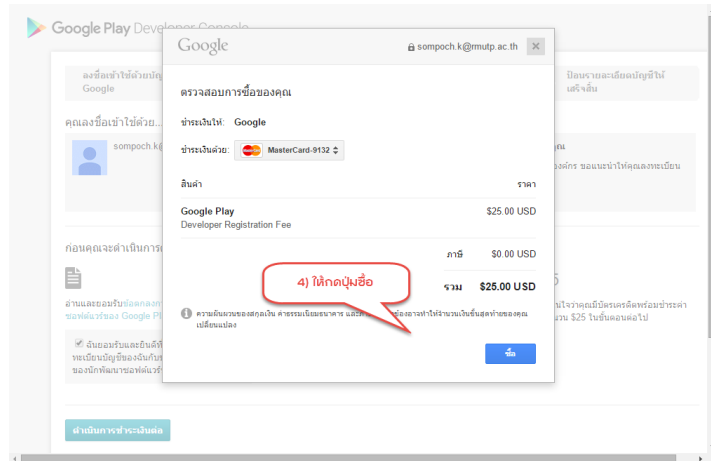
Google Play Developer Console

ลงชื่อเข้าใช้ด้วยบัญชี Google

ป้อนรายละเอียดบัญชีให้เสร็จสิ้น

คุณลงชื่อเข้าใช้ด้วย...

sompoch.k@

ณ

องค์กร ขอแนะนำให้คุณลงทะเบียน

ก่อนคุณจะดำเนินการ

อ่านและยอมรับข้อตกลง ซอฟต์แวร์ของ Google Pl

ฉันยอมรับและยินดีที่ ทะเบียนบัญชีของฉันกับ ของนักพัฒนาซอฟต์แวร์

5

นใจว่าคุณมีบัตรเครดิตพร้อมชำระค่า นวน $25 ในขั้นตอนต่อไป

ดำเนินการชำระเงินต่อ

Google

sompoch.k@rmutp.ac.th

ตรวจสอบการซื้อของคุณ

ชำระเงินให้: Google

ชำระเงินด้วย: MasterCard-9132

สินค้า

ราคา

Google Play
Developer Registration Fee

$25.00 USD

ภาษี $0.00 USD

รวม $25.00 USD

4) ให้กดปุ่มซื้อ

ความผันผวนของสกุลเงิน ค่าธรรมเนียมธนาคาร และ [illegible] ซึ่งอาจทำให้จำนวนเงินขั้นสุดท้ายของคุณเปลี่ยนแปลง

ซื้อ